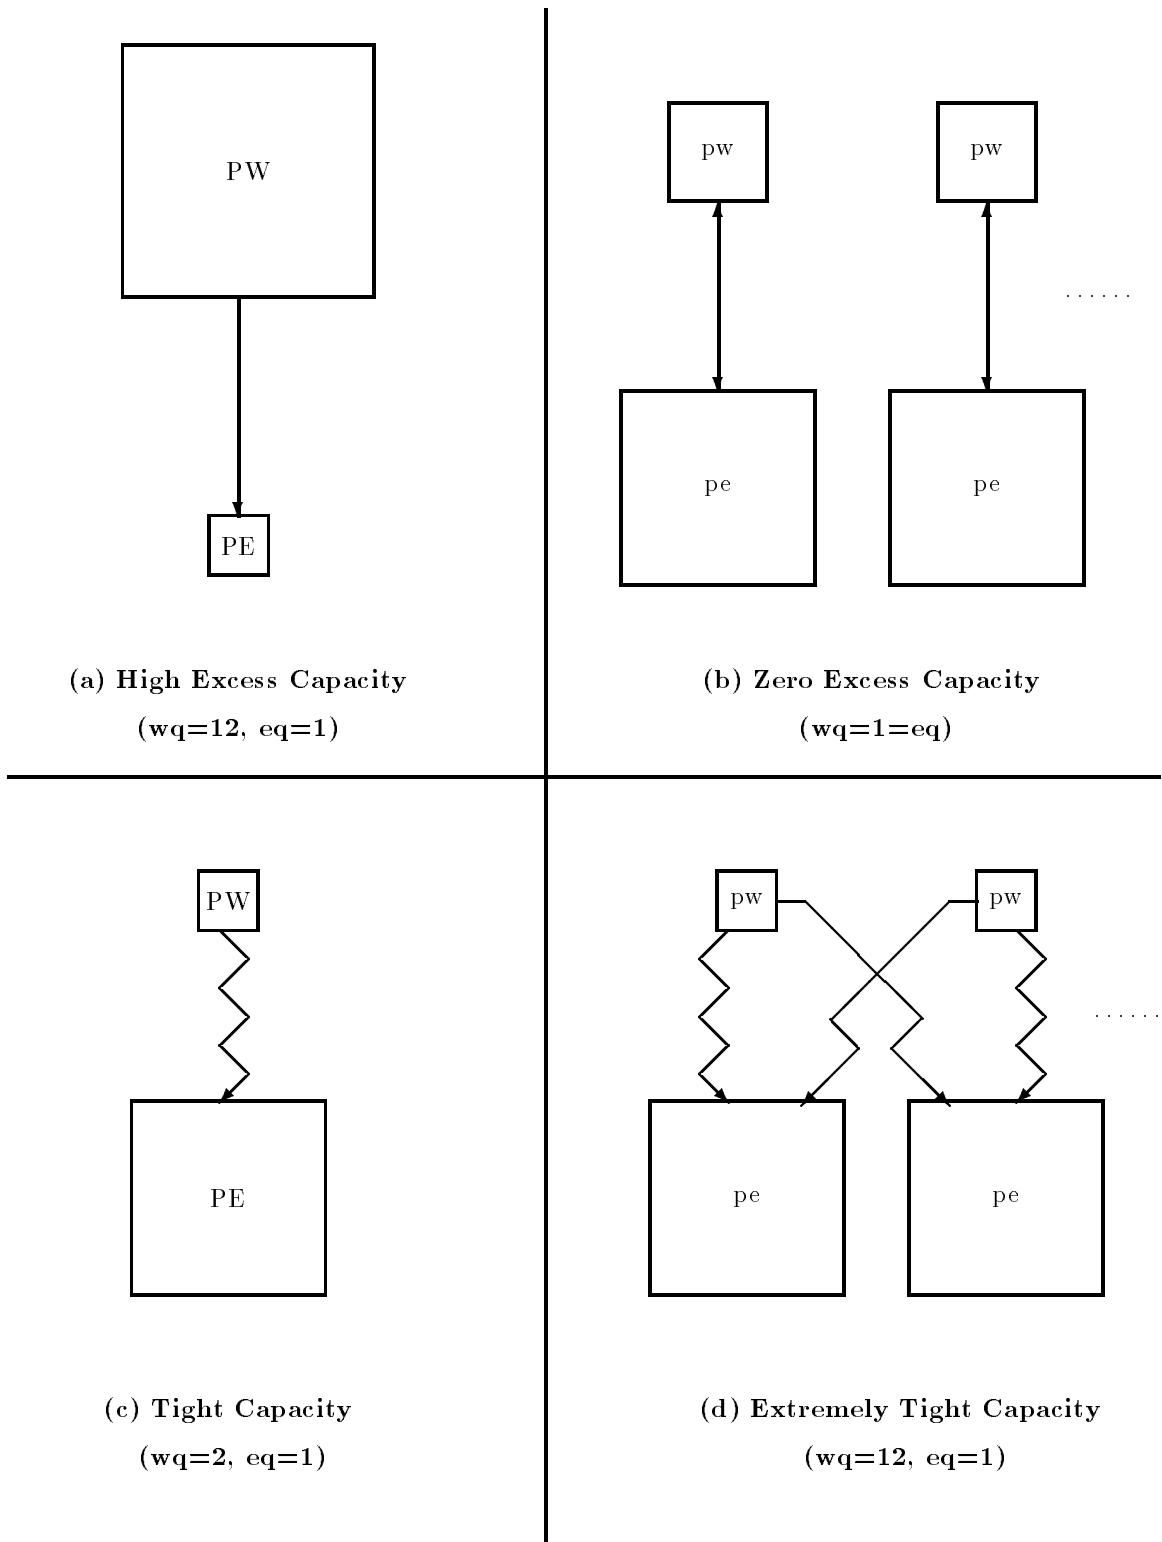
PW

PE

(a) High Excess Capacity

(wq=12, eq=1)

pw

pw

......

pe

pe

(b) Zero Excess Capacity

(wq=1=eq)

PW

PE

(c) Tight Capacity

(wq=2, eq=1)

pw

pw

......

pe

pe

(d) Extremely Tight Capacity

(wq=12, eq=1)